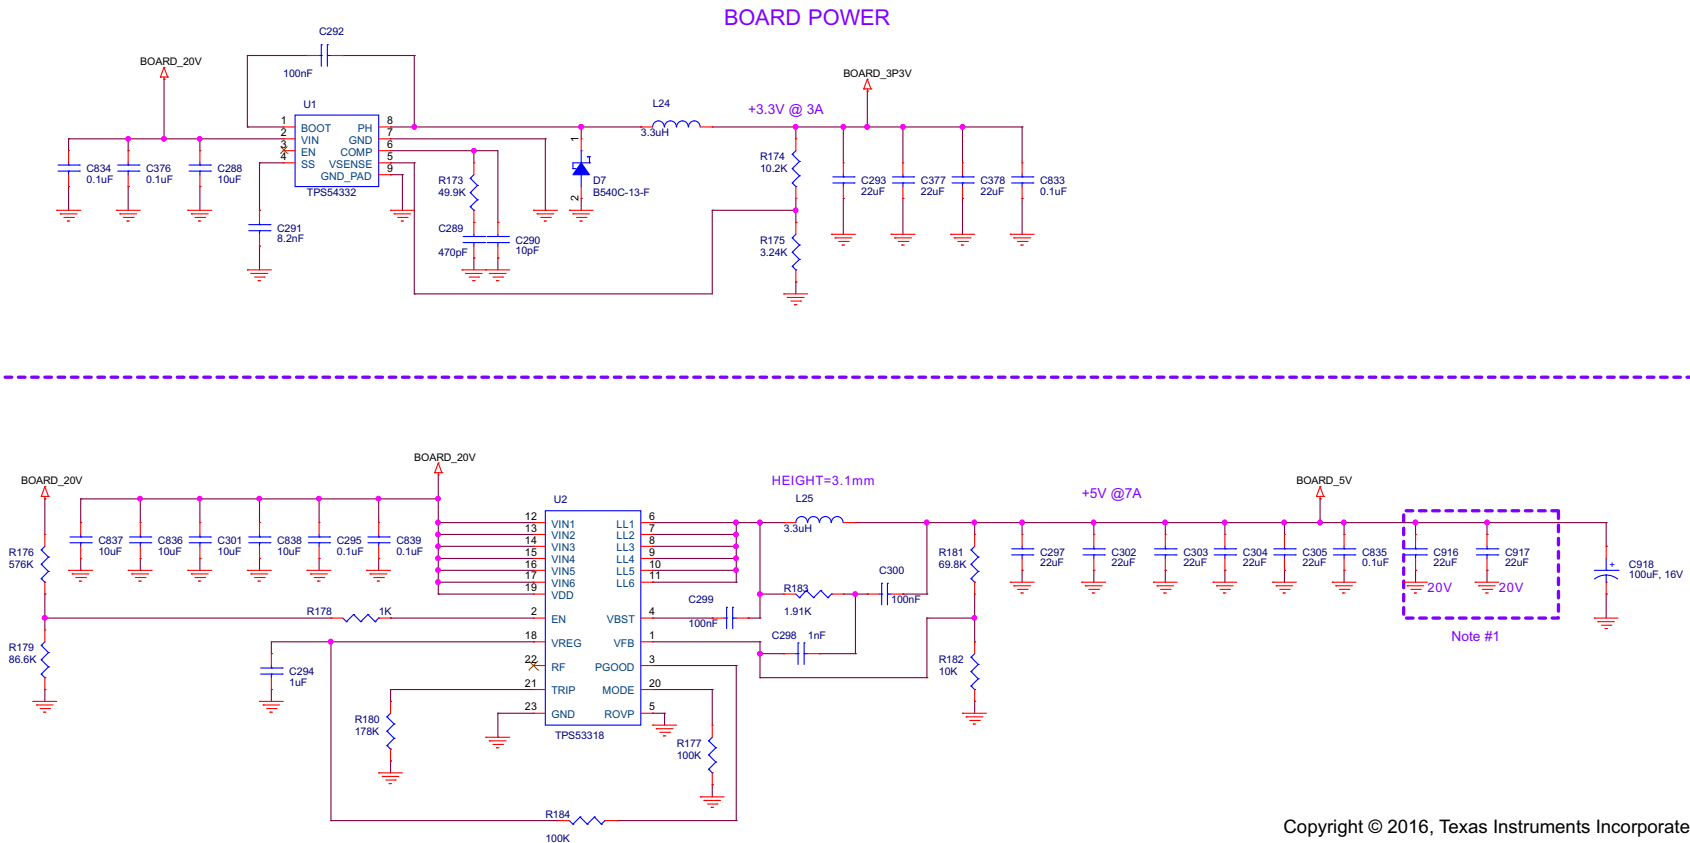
BOARD POWER

C292
100nF
BOARD_20V
U1
1 BOOT PH 8
2 VIN GND 7
3 EN COMP 6
4 SS VSENSE 5
GND_PAD 9
TPS54332
C834 0.1uF
C376 0.1uF
C288 10uF
C291 8.2nF
R173 49.9K
C289 470pF
C290 10pF
L24
3.3uH
1
2
D7
B540C-13-F
+3.3V @ 3A
BOARD_3P3V
R174 10.2K
R175 3.24K
C293 22uF
C377 22uF
C378 22uF
C833 0.1uF

BOARD_20V
BOARD_20V
U2
R176 576K
R179 86.6K
C837 10uF
C836 10uF
C301 10uF
C838 10uF
C295 0.1uF
C839 0.1uF
R178 1K
C294 1uF
12 VIN1
13 VIN2
14 VIN3
15 VIN4
16 VIN5
17 VIN6
19 VDD
2 EN
18 VREG
22 RF
21 TRIP
23 GND
LL1 6
LL2 7
LL3 8
LL4 9
LL5 10
LL6 11
VBST 4
VFB 1
PGOOD 3
MODE 20
ROVP 5
TPS53318
R180 178K
R177 100K
R184
100K
HEIGHT=3.1mm
L25
3.3uH
C299
100nF
R183
1.91K
C300
100nF
C298 1nF
R181 69.8K
R182 10K
+5V @7A
BOARD_5V
C297 22uF
C302 22uF
C303 22uF
C304 22uF
C305 22uF
C835 0.1uF
C916 22uF
C917 22uF
20V
20V
Note #1
C918 100uF, 16V
+

Copyright © 2016, Texas Instruments Incorporate